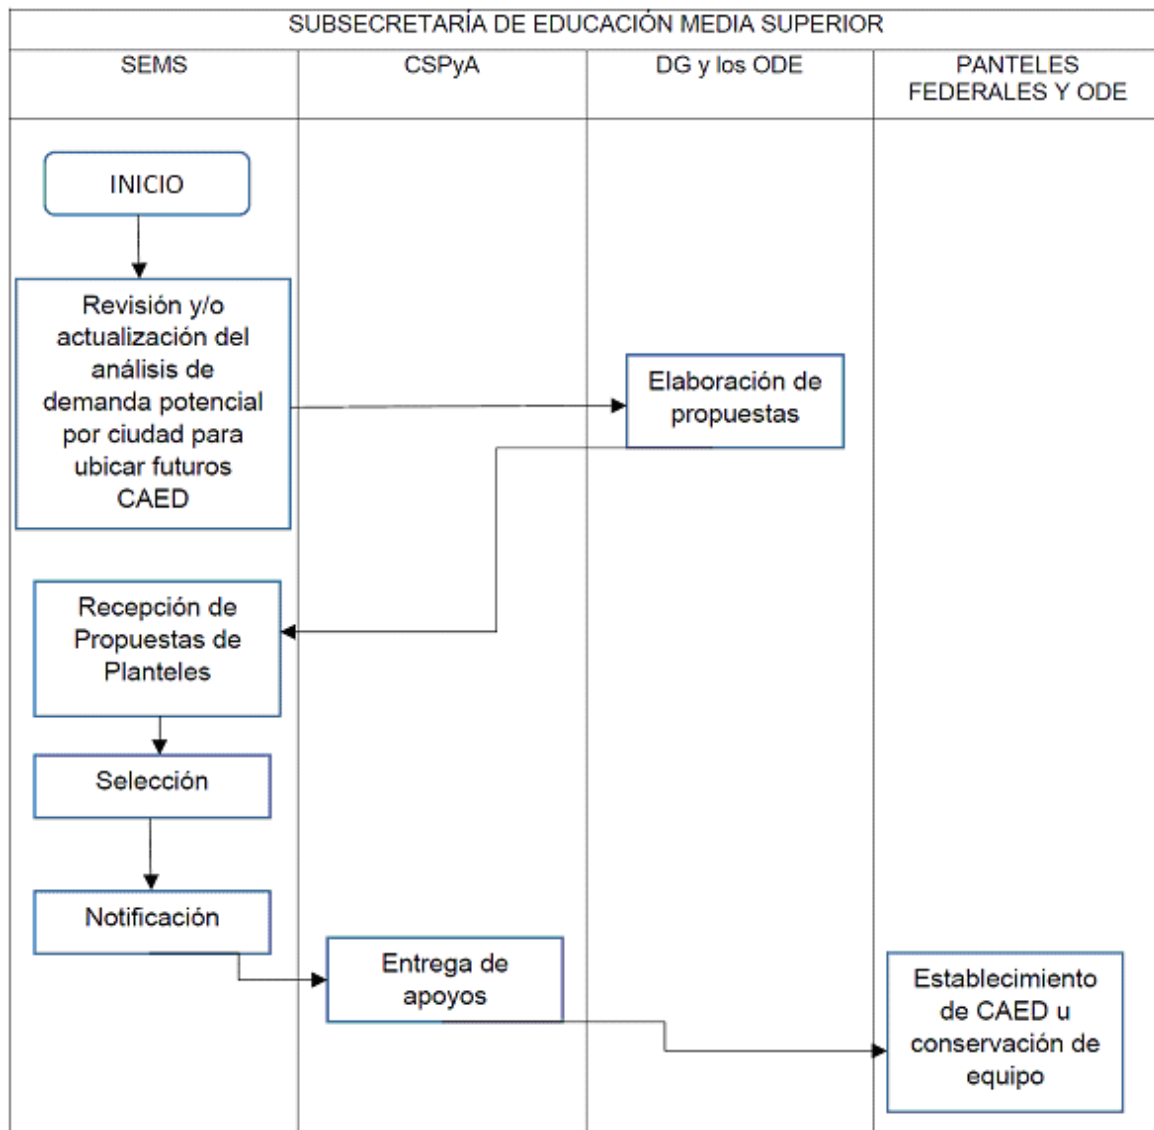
SUBSECRETARÍA DE EDUCACIÓN MEDIA SUPERIOR

| SEMS | CSPyA | DG y los ODE | PANTELES FEDERALES Y ODE |
|---|---|---|---|

INICIO

Revisión y/o actualización del análisis de demanda potencial por ciudad para ubicar futuros CAED

Elaboración de propuestas

Recepción de Propuestas de Planteles

Selección

Notificación

Entrega de apoyos

Establecimiento de CAED u conservación de equipo